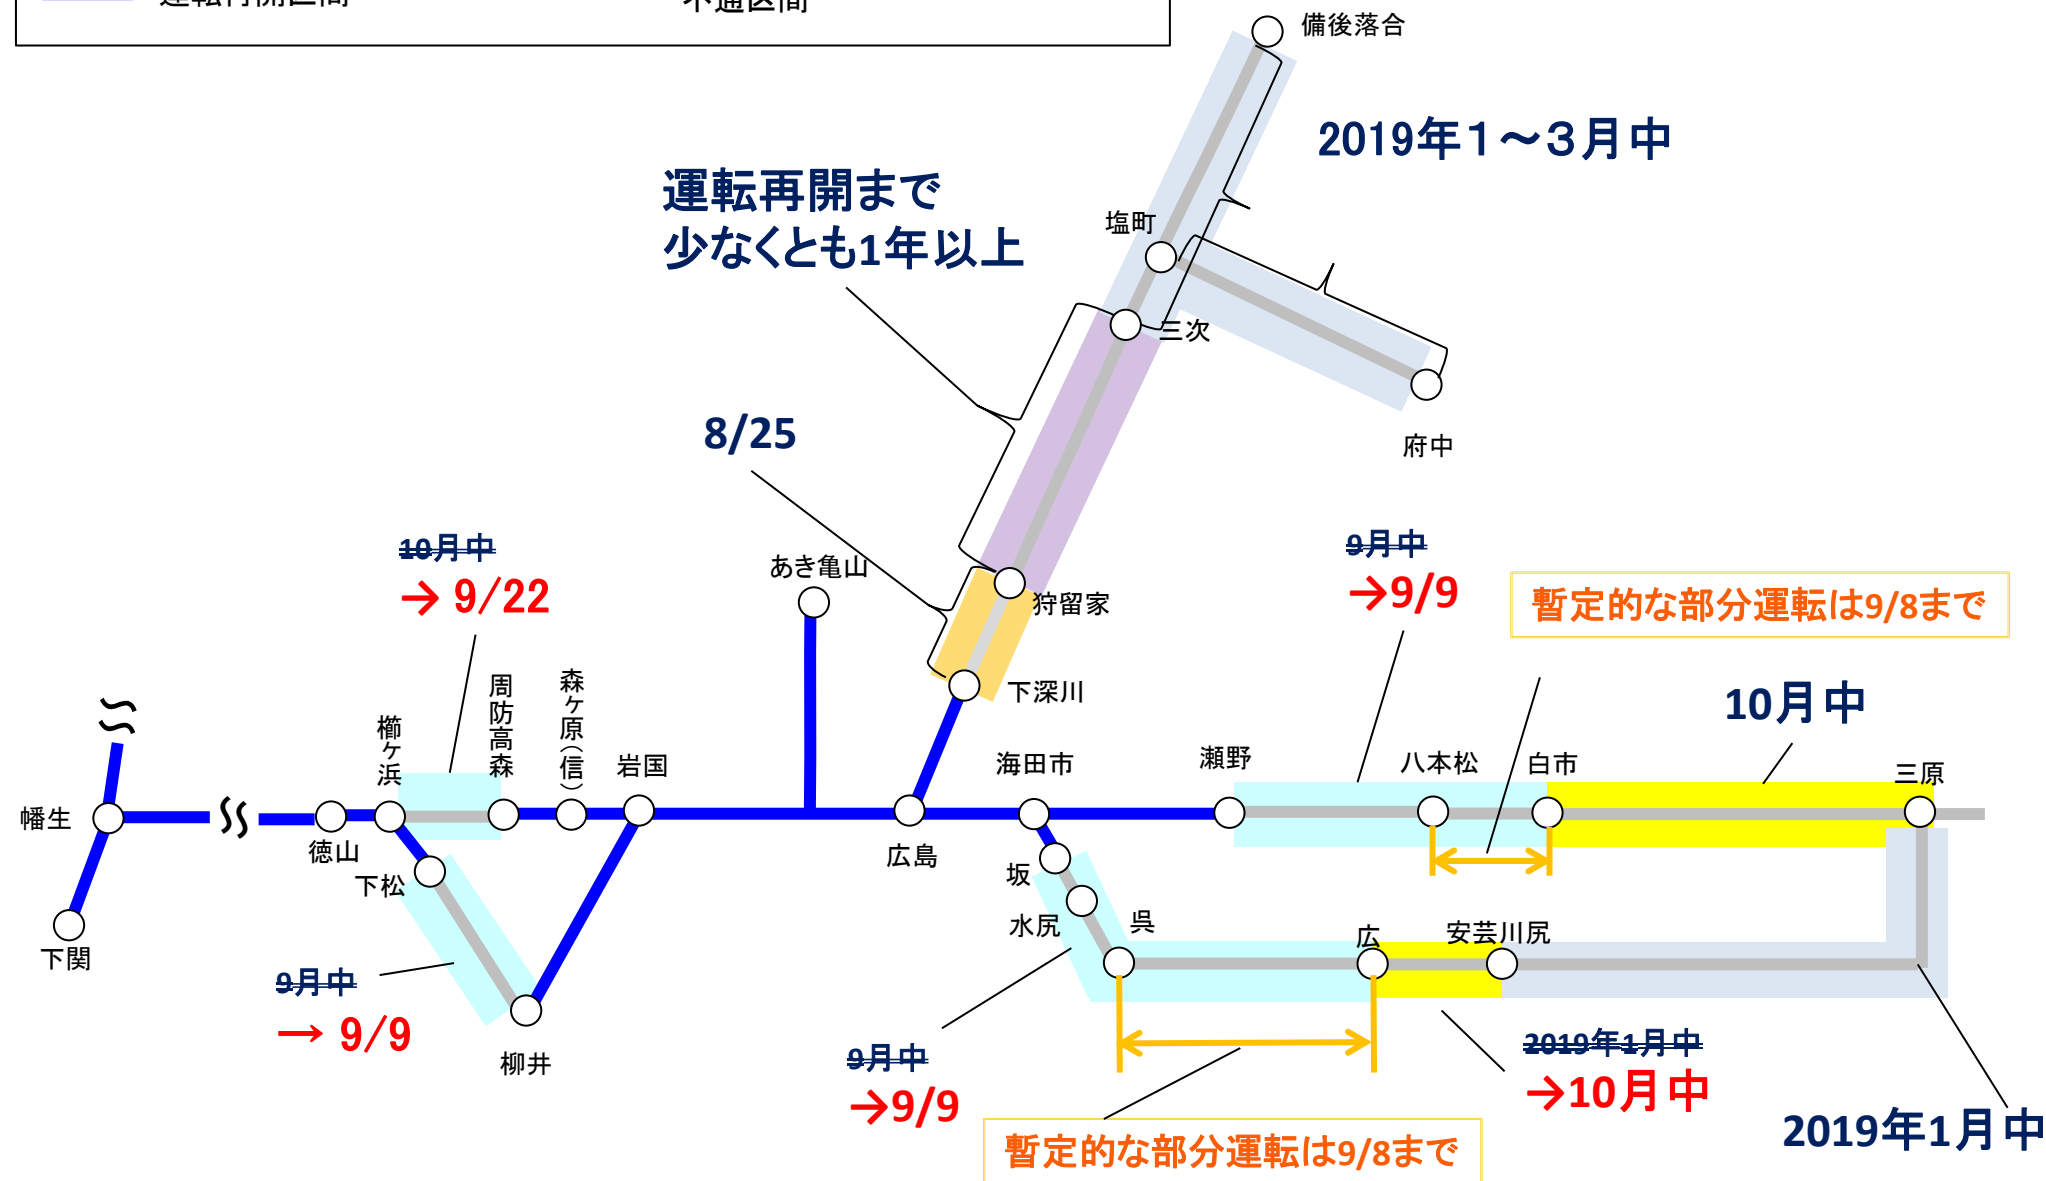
運転再開区間 不通区間

備後落合

2019年1～3月中

運転再開まで
少なくとも1年以上

塩町

三次

府中

8/25

10月中
→ 9/22

あき亀山

狩留家

9月中
→9/9

暫定的な部分運転は9/8まで

下深川

10月中

周防高森

森ヶ原(信)

岩国

櫛ヶ浜

海田市

瀬野

八本松

白市

三原

幡生

徳山

広島

下松

坂

水尻

呉

広

安芸川尻

下関

9月中
→ 9/9

柳井

9月中
→9/9

2019年1月中
→10月中

暫定的な部分運転は9/8まで

2019年1月中